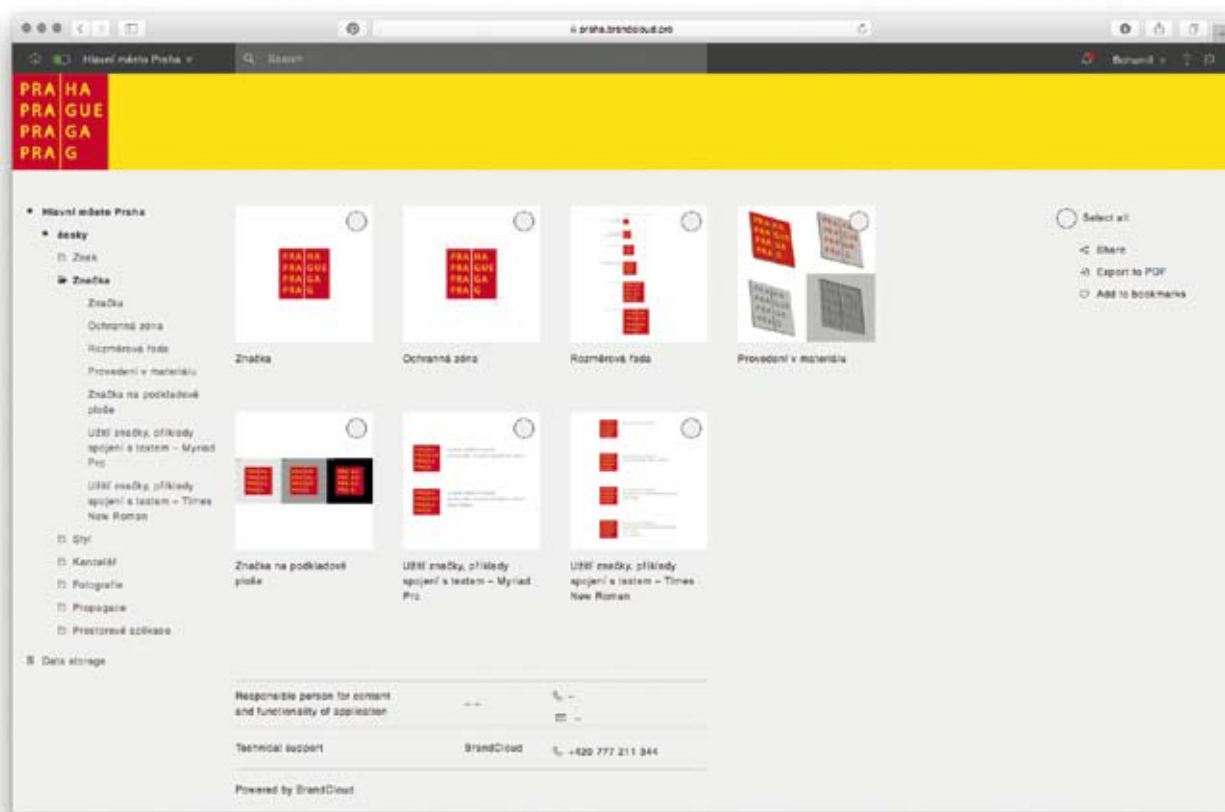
praha.brandcloud.pro

Hlavní město Praha

Search

Bohemil

PRA HA
PRA GUE
PRA GA
PRA G

Hlavní město Praha
desky
Znak
Značka
Značka
Ochranná zóna
Rozměrová řada
Provedení v materiálu
Značka na podkladové ploše
Užití značky, příklady spojení s textem – Myriad Pro
Užití značky, příklady spojení s textem – Times New Roman
Styl
Kancelář
Fotografie
Propagace
Prostorové aplikace
Data storage

Značka

Ochranná zóna

Rozměrová řada

Provedení v materiálu

Značka na podkladové ploše

Užití značky, příklady spojení s textem – Myriad Pro

Užití značky, příklady spojení s textem – Times New Roman

Select all
Share
Export to PDF
Add to bookmarks

| Responsible person for content and functionality of application | – – | – |
|---|---|---|
| Technical support | BrandCloud | +420 777 211 344 |

Powered by BrandCloud